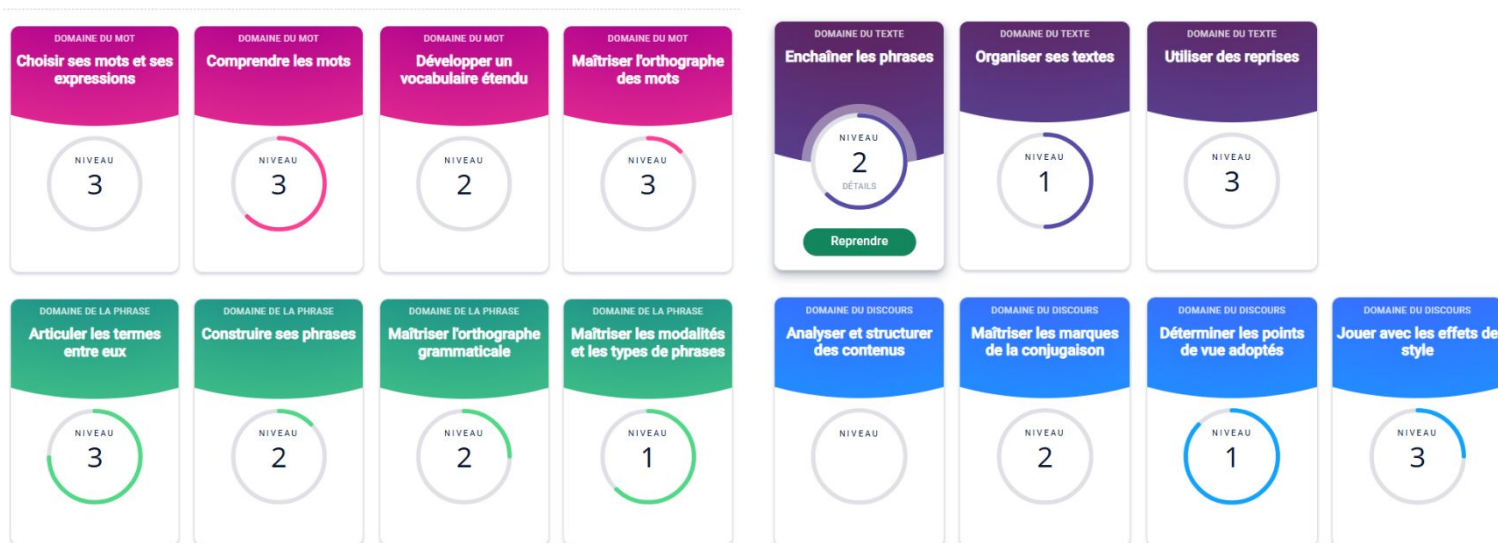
DOMAINE DU MOT
Choisir ses mots et ses expressions
NIVEAU
3

DOMAINE DU MOT
Comprendre les mots
NIVEAU
3

DOMAINE DU MOT
Développer un vocabulaire étendu
NIVEAU
2

DOMAINE DU MOT
Maîtriser l'orthographe des mots
NIVEAU
3

DOMAINE DU TEXTE
Enchaîner les phrases
NIVEAU
2
DÉTAILS
Reprendre

DOMAINE DU TEXTE
Organiser ses textes
NIVEAU
1

DOMAINE DU TEXTE
Utiliser des reprises
NIVEAU
3

DOMAINE DE LA PHRASE
Articuler les termes entre eux
NIVEAU
3

DOMAINE DE LA PHRASE
Construire ses phrases
NIVEAU
2

DOMAINE DE LA PHRASE
Maîtriser l'orthographe grammaticale
NIVEAU
2

DOMAINE DE LA PHRASE
Maîtriser les modalités et les types de phrases
NIVEAU
1

DOMAINE DU DISCOURS
Analyser et structurer des contenus
NIVEAU

DOMAINE DU DISCOURS
Maîtriser les marques de la conjugaison
NIVEAU
2

DOMAINE DU DISCOURS
Déterminer les points de vue adoptés
NIVEAU
1

DOMAINE DU DISCOURS
Jouer avec les effets de style
NIVEAU
3